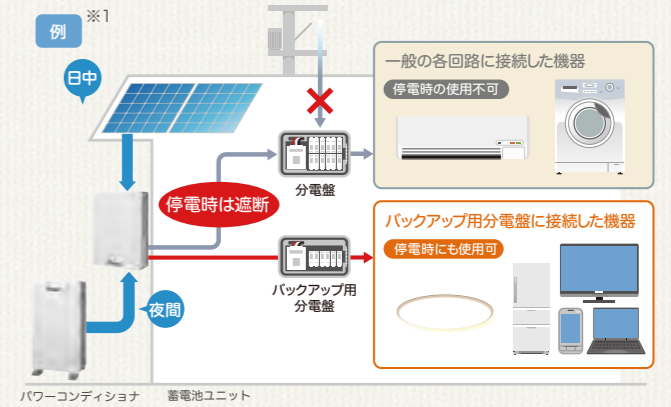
例 ※1

日中

一般の各回路に接続した機器

停電時の使用不可

分電盤

停電時は遮断

バックアップ用分電盤に接続した機器

停電時にも使用可

バックアップ用
分電盤

夜間

パワーコンディショナ

蓄電池ユニット